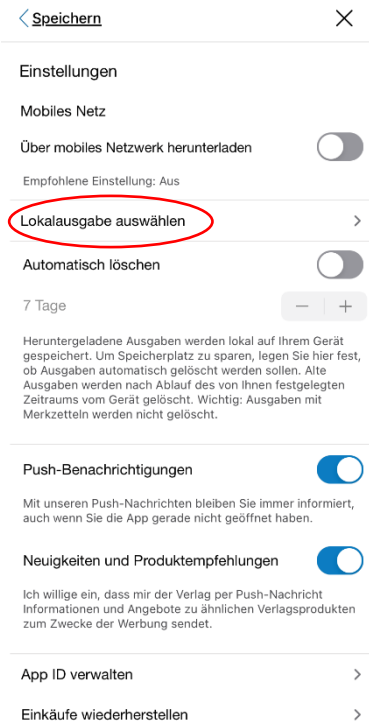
Speichern

Einstellungen

Mobiles Netz

Über mobiles Netzwerk herunterladen

Empfohlene Einstellung: Aus

Lokalausgabe auswählen

Automatisch löschen

7 Tage

−

+

Heruntergeladene Ausgaben werden lokal auf Ihrem Gerät gespeichert. Um Speicherplatz zu sparen, legen Sie hier fest, ob Ausgaben automatisch gelöscht werden sollen. Alte Ausgaben werden nach Ablauf des von Ihnen festgelegten Zeitraums vom Gerät gelöscht. Wichtig: Ausgaben mit Merkzetteln werden nicht gelöscht.

Push-Benachrichtigungen

Mit unseren Push-Nachrichten bleiben Sie immer informiert, auch wenn Sie die App gerade nicht geöffnet haben.

Neuigkeiten und Produktempfehlungen

Ich willige ein, dass mir der Verlag per Push-Nachricht Informationen und Angebote zu ähnlichen Verlagsprodukten zum Zwecke der Werbung sendet.

App ID verwalten

Einkäufe wiederherstellen